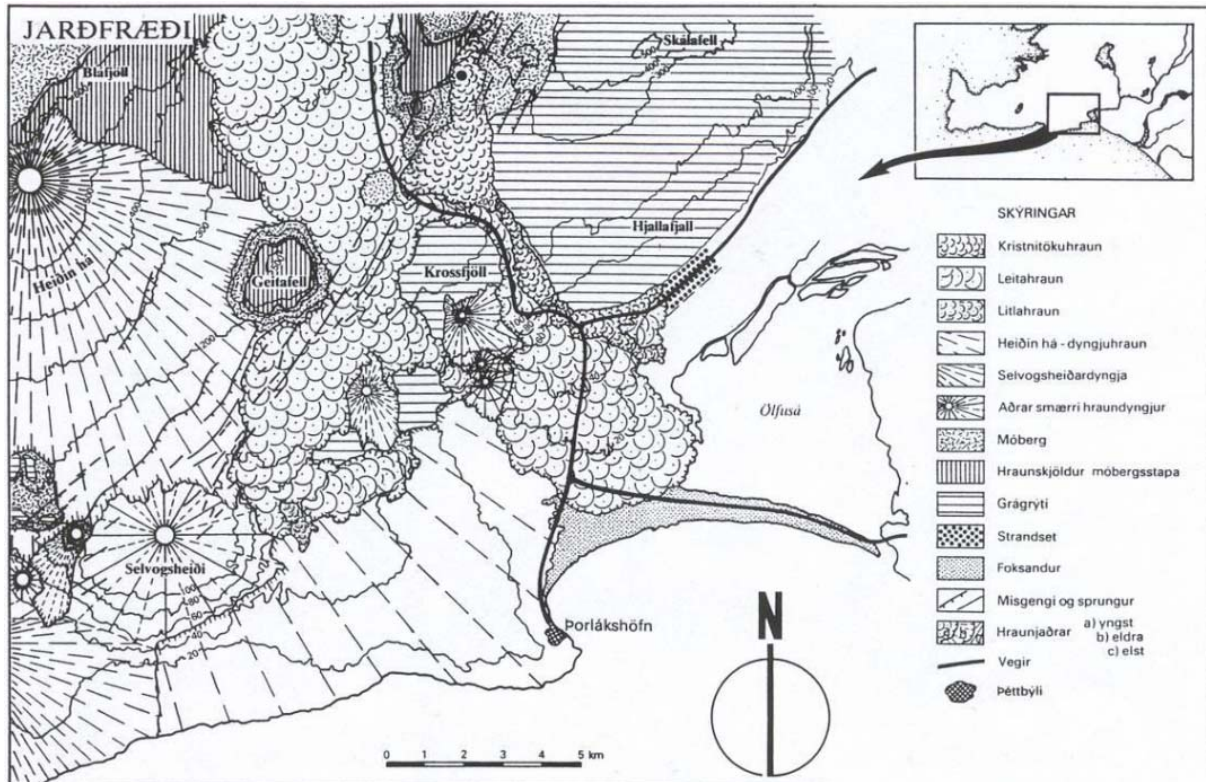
JARÐFRÆÐI

Bláfjöll

Skálafell

Heiðin há

Geitafell

Hjallafjall

Krossfjöll

Ölfusá

Selvogsheiði

Þorlákshöfn

100
80
60
40
20

N

0 1 2 3 4 5 km

SKÝRINGAR
Kristnitökuhraun
Leitahraun
Litlahraun
Heiðin há - dyngjuhraun
Selvogsheiðardyngja
Aðrar smærri hraundyngjur
Móberg
Hraunskjöldur móbergsstapa
Grágrýti
Strandset
Foksandur
Misgengi og sprungur
Hraunjaðrar a) yngst b) eldra c) elst
Vegir
Þéttbýli